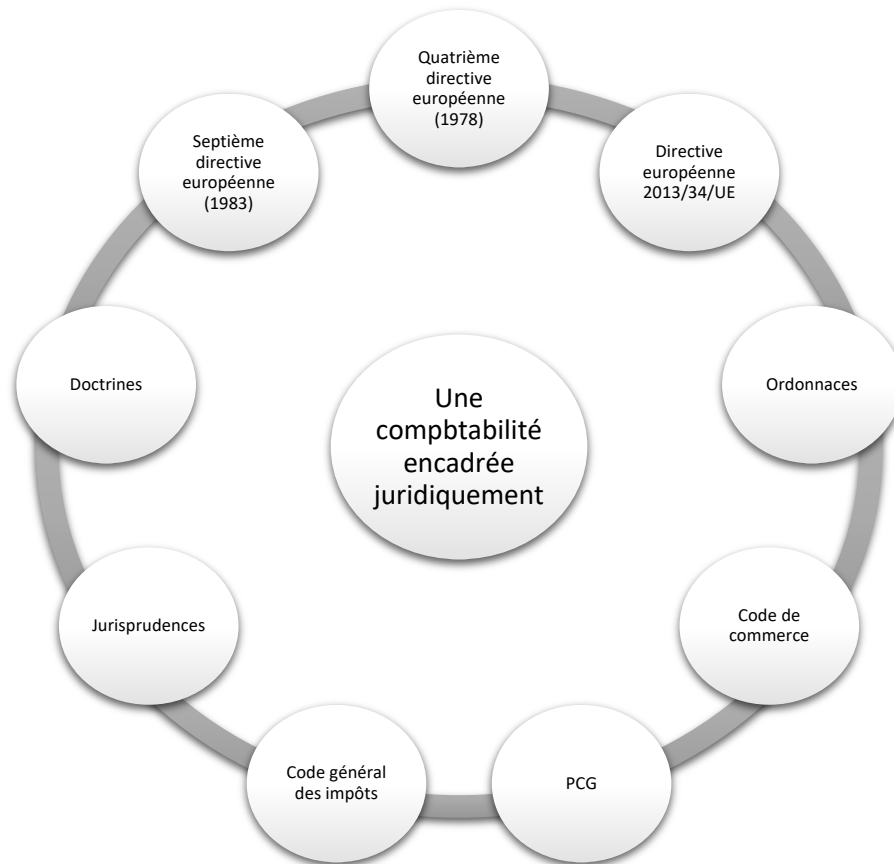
Une compbtabilité encadrée juridiquement

Quatrième directive européenne (1978)

Directive européenne 2013/34/UE

Ordonnaces

Code de commerce

PCG

Code général des impôts

Jurisprudences

Doctrines

Septième directive européenne (1983)